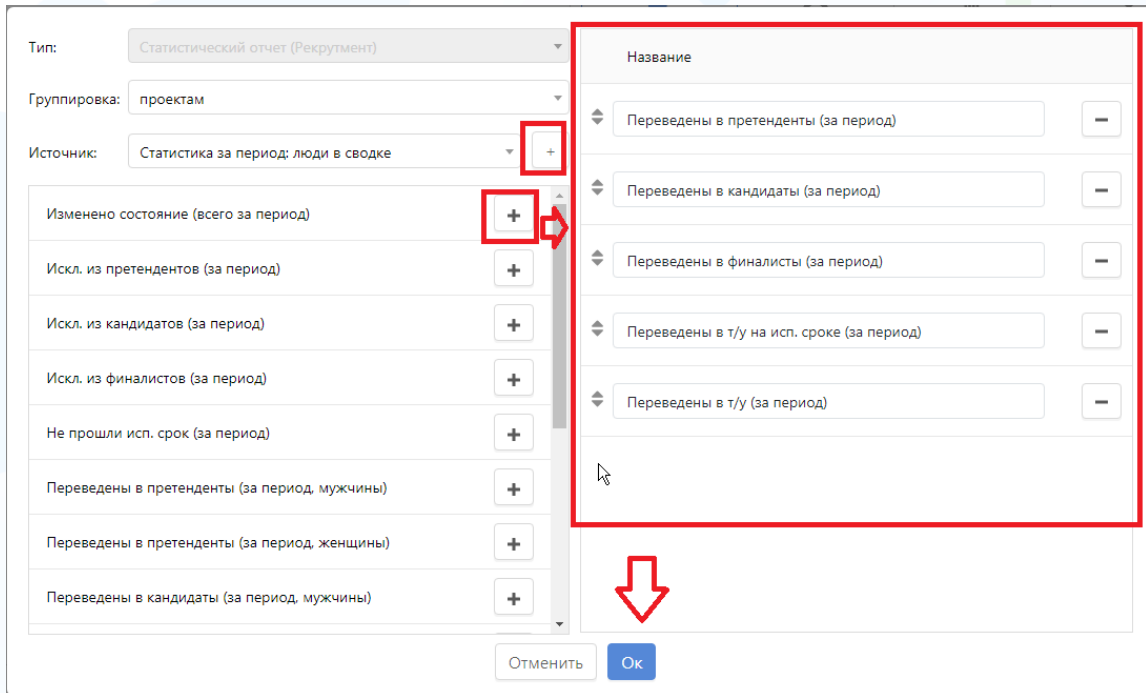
Тип: Статистический отчет (Рекрутмент)

Группировка: проектам

Источник: Статистика за период: люди в сводке +

Изменено состояние (всего за период) +

Искл. из претендентов (за период) +

Искл. из кандидатов (за период) +

Искл. из финалистов (за период) +

Не прошли исп. срок (за период) +

Переведены в претенденты (за период, мужчины) +

Переведены в претенденты (за период, женщины) +

Переведены в кандидаты (за период, мужчины) +

Название

Переведены в претенденты (за период) −

Переведены в кандидаты (за период) −

Переведены в финалисты (за период) −

Переведены в т/у на исп. сроке (за период) −

Переведены в т/у (за период) −

Отменить Ок